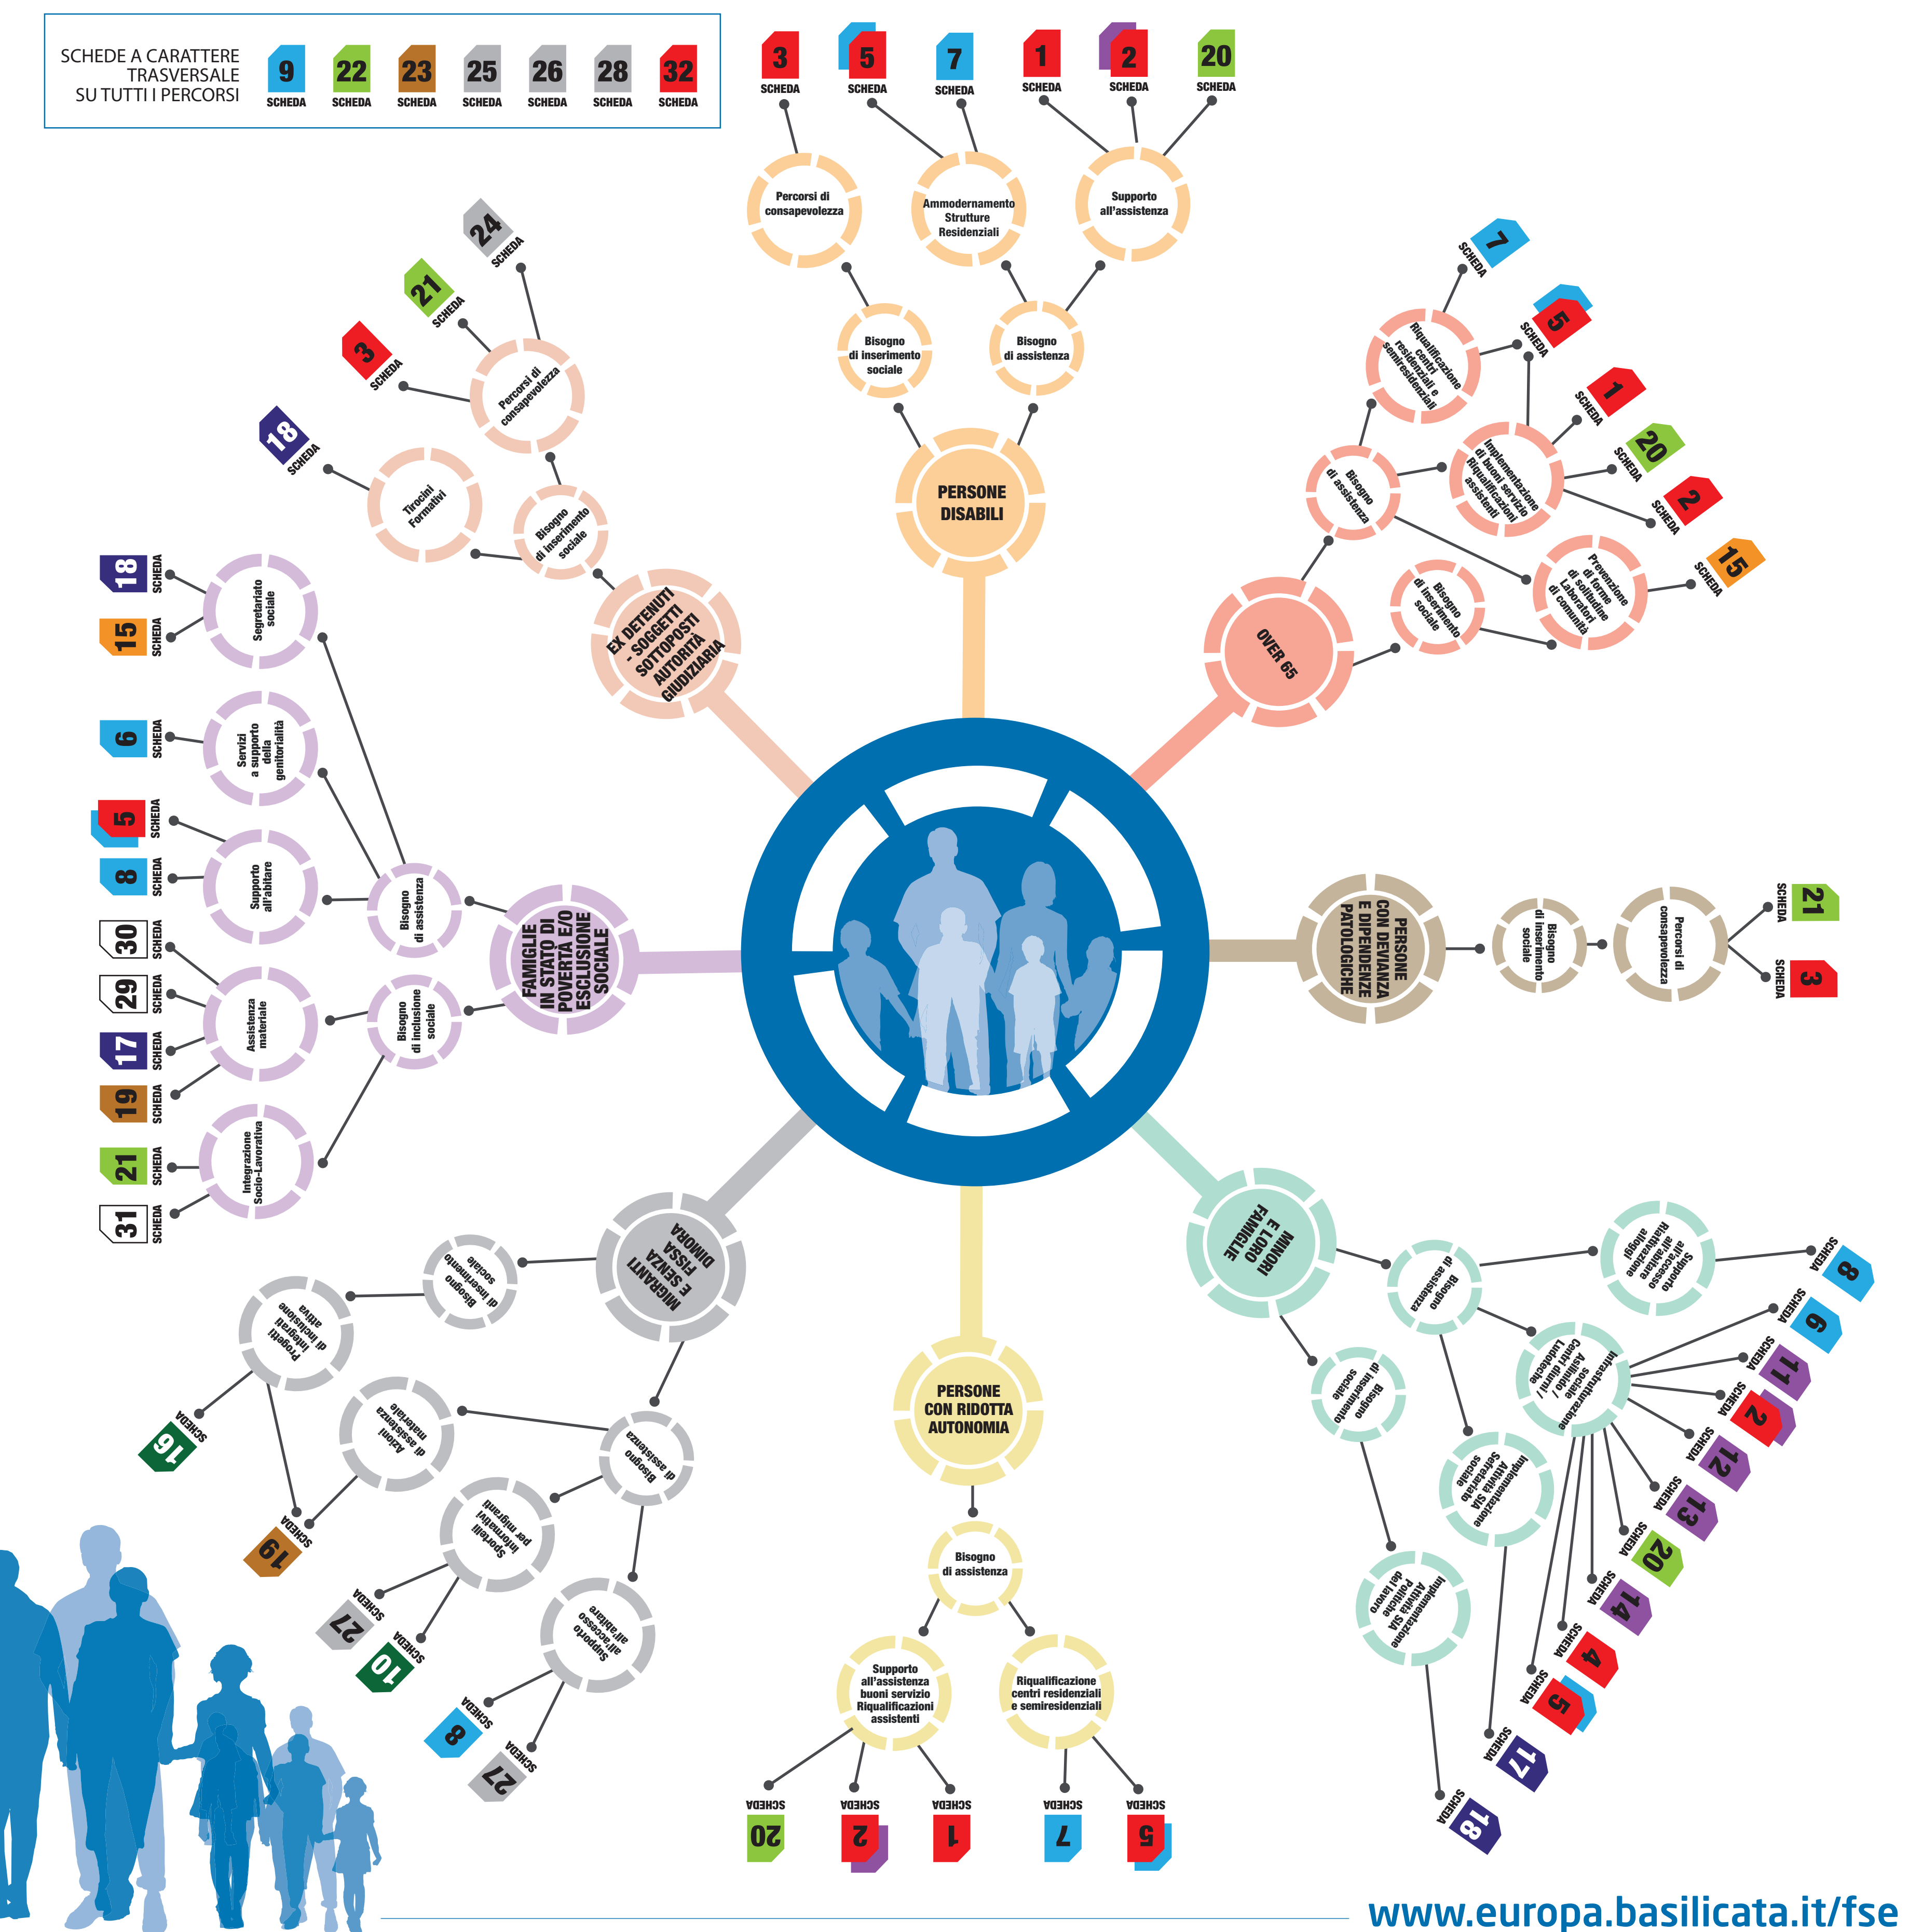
SCHEDE A CARATTERE TRASVERSALE SU TUTTI I PERCORSI
9 SCHEDA 22 SCHEDA 23 SCHEDA 25 SCHEDA 26 SCHEDA 28 SCHEDA 32 SCHEDA

3 SCHEDA 5 SCHEDA 7 SCHEDA 1 SCHEDA 2 SCHEDA 20 SCHEDA

Percorsi di consapevolezza
Ammodernamento Strutture Residenziali
Supporto all'assistenza
Bisogno di inserimento sociale
Bisogno di assistenza
PERSONE DISABILI

7 SCHEDA
5 SCHEDA
Riqualificazione centri residenziali e semiresidenziali
1 SCHEDA
20 SCHEDA
2 SCHEDA
Implementazione di buoni servizio Riqualificazioni assistenti
Bisogno di assistenza
15 SCHEDA
Prevenzione di forme di solitudine Laboratori di comunità
Bisogno di inserimento sociale
OVER 65

PERSONE CON DEVIANZA E DIPENDENZE PATOLOGICHE
Bisogno di inserimento sociale
Percorsi di consapevolezza
21 SCHEDA
3 SCHEDA

MINORI E LORO FAMIGLIE
Bisogno di assistenza
Supporto all'accesso all'abitare alloggi
8 SCHEDA
Infrastrutturazione sociale Asili nido / Centri diurni / Ludoteche
9 SCHEDA
11 SCHEDA
2 SCHEDA
12 SCHEDA
13 SCHEDA
20 SCHEDA
14 SCHEDA
4 SCHEDA
5 SCHEDA
17 SCHEDA
Bisogno di inserimento sociale
Implementazione Attività SIA Segretariato sociale
Implementazione Attività SIA Politiche del lavoro
18 SCHEDA

PERSONE CON RIDOTTA AUTONOMIA
Bisogno di assistenza
Supporto all'assistenza buoni servizio Riqualificazioni assistenti
Riqualificazione centri residenziali e semiresidenziali
SCHEDA 20
SCHEDA 2
SCHEDA 1
SCHEDA 7
SCHEDA 5

MIGRANTI E SENZA FISSA DIMORA
Bisogno di inserimento sociale
Progetti integrati di inclusione attiva
16 SCHEDA
19 SCHEDA
Bisogno di assistenza
Azioni di assistenza materiale
Sportelli informativi per migranti
27 SCHEDA
10 SCHEDA
Supporto all'accesso all'abitare
8 SCHEDA
27 SCHEDA

FAMIGLIE IN STATO DI POVERTÀ E/O ESCLUSIONE SOCIALE
Bisogno di assistenza
Bisogno di inclusione sociale
Segretariato sociale
18 SCHEDA
15 SCHEDA
Servizi a supporto della genitorialità
6 SCHEDA
Supporto all'abitare
5 SCHEDA
8 SCHEDA
Assistenza materiale
30 SCHEDA
29 SCHEDA
17 SCHEDA
19 SCHEDA
Integrazione Socio-Lavorativa
21 SCHEDA
31 SCHEDA

EX DETENUTI - SOGGETTI SOTTOPOSTI AUTORITÀ GIUDIZIARIA
Bisogno di inserimento sociale
Tirocini Formativi
18 SCHEDA
Percorsi di consapevolezza
3 SCHEDA
21 SCHEDA
24 SCHEDA

www.europa.basilicata.it/fse